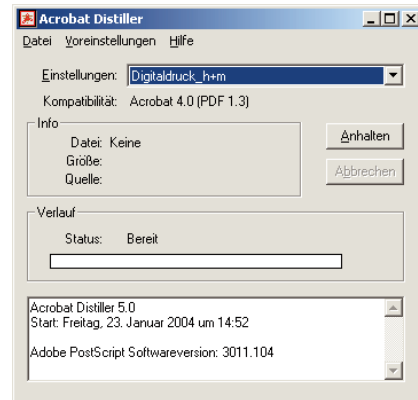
Acrobat Distiller

Datei Voreinstellungen Hilfe

Einstellungen: Digitaldruck_h+m

Kompatibilität: Acrobat 4.0 (PDF 1.3)

Info

Datei: Keine

Größe:

Quelle:

Anhalten

Abbrechen

Verlauf

Status: Bereit

Acrobat Distiller 5.0
Start: Freitag, 23. Januar 2004 um 14:52

Adobe PostScript Softwareversion: 3011.104